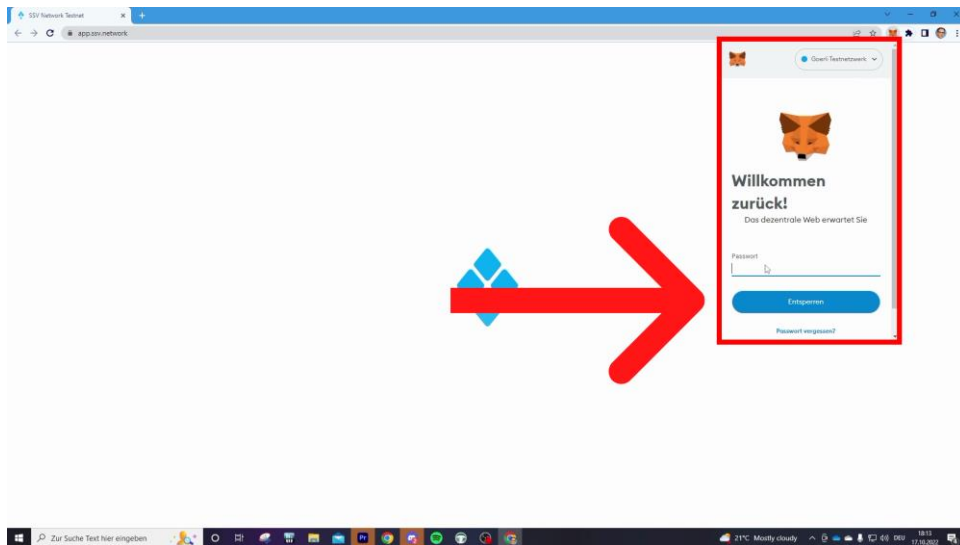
SSV Network Testnet

app.ssv.network

Goerli Testnetzwerk

Willkommen zurück!

Das dezentrale Web erwartet Sie

Passwort

Entsperren

Passwort vergessen?

Zur Suche Text hier eingeben

21°C Mostly cloudy

DEU

18:13
17.10.2022